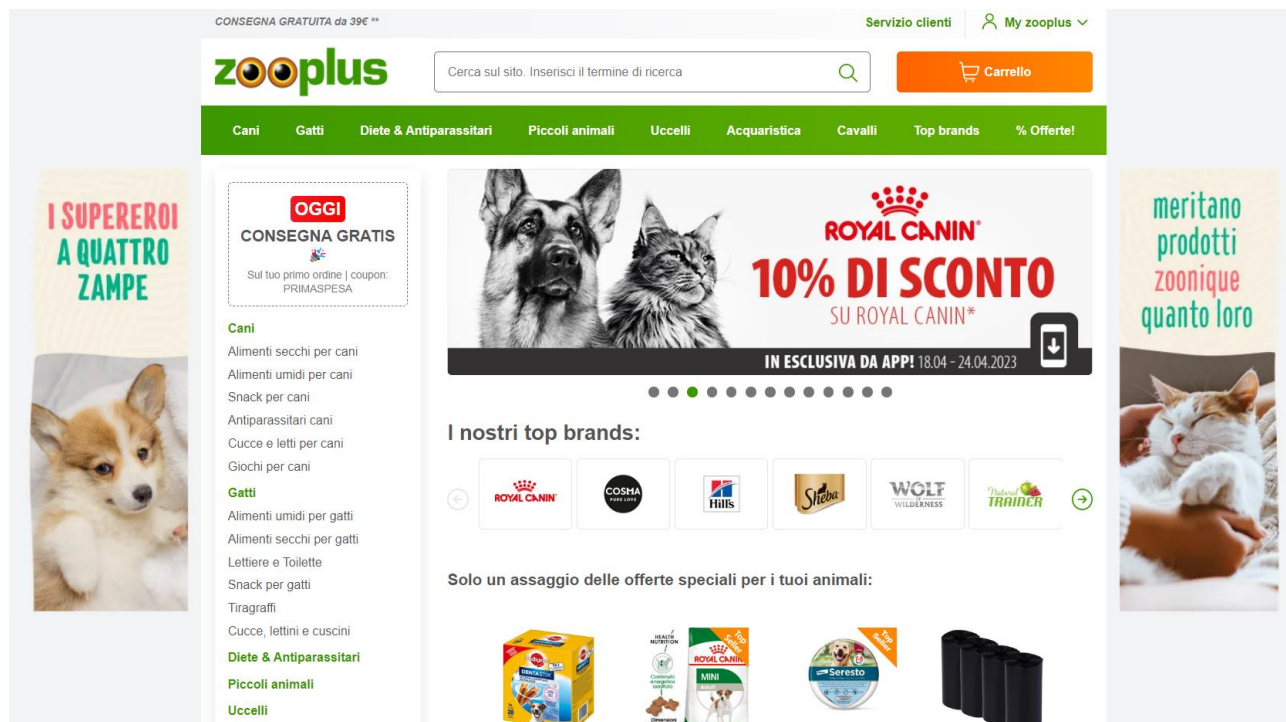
CONSEGNA GRATUITA da 39€ **

Servizio clienti

My zooplus

zooplus

Cerca sul sito. Inserisci il termine di ricerca

Carrello

Cani Gatti Diete & Antiparassitari Piccoli animali Uccelli Acquaristica Cavalli Top brands % Offerte!

I SUPEREROI A QUATTRO ZAMPE

OGGI
CONSEGNA GRATIS
Sul tuo primo ordine | coupon: PRIMASPESA

Cani
Alimenti secchi per cani
Alimenti umidi per cani
Snack per cani
Antiparassitari cani
Cucce e letti per cani
Giochi per cani
Gatti
Alimenti umidi per gatti
Alimenti secchi per gatti
Lettiere e Toilette
Snack per gatti
Tiragraffi
Cucce, lettini e cuscini
Diete & Antiparassitari
Piccoli animali
Uccelli

ROYAL CANIN®
10% DI SCONTO
SU ROYAL CANIN*
IN ESCLUSIVA DA APP! 18.04 - 24.04.2023

I nostri top brands:

ROYAL CANIN COSMA Hill's Sheba WOLF WILDERNESS Natural TRAINER

Solo un assaggio delle offerte speciali per i tuoi animali:

DENTASTIX
HEALTH NUTRITION
Top Seller
ROYAL CANIN
MINI
Top Seller
Seresto

meritano prodotti zoonique quanto loro